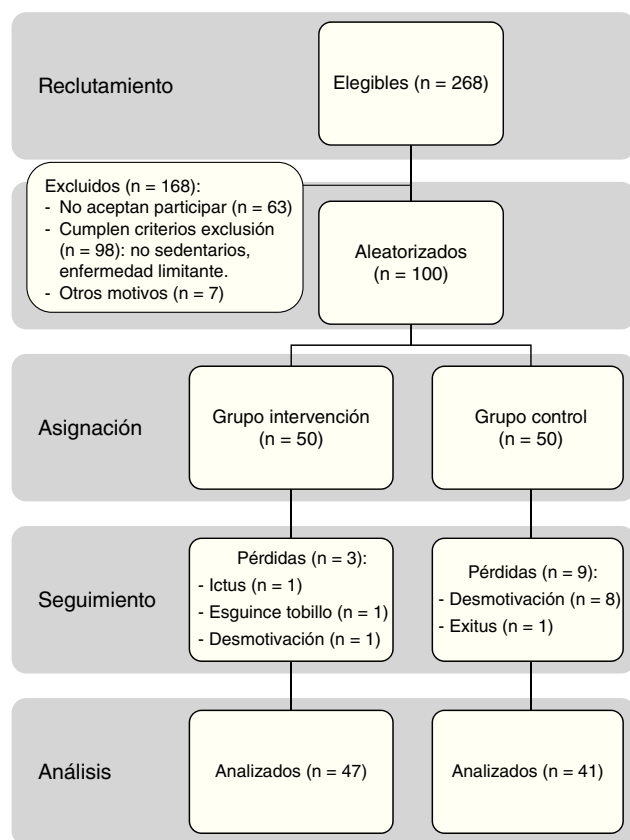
Reclutamiento

Elegibles (n = 268)

Excluidos (n = 168):
- No aceptan participar (n = 63)
- Cumplen criterios exclusión (n = 98): no sedentarios, enfermedad limitante.
- Otros motivos (n = 7)

Aleatorizados (n = 100)

Asignación

Grupo intervención (n = 50)

Grupo control (n = 50)

Seguimiento

Pérdidas (n = 3):
- Ictus (n = 1)
- Esguince tobillo (n = 1)
- Desmotivación (n = 1)

Pérdidas (n = 9):
- Desmotivación (n = 8)
- Exitus (n = 1)

Análisis

Analizados (n = 47)

Analizados (n = 41)